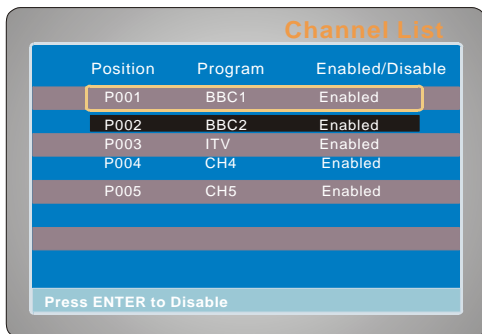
Channel List

| Position | Program | Enabled/Disable |
|---|---|---|
| P001 | BBC1 | Enabled |
| P002 | BBC2 | Enabled |
| P003 | ITV | Enabled |
| P004 | CH4 | Enabled |
| P005 | CH5 | Enabled |

Press ENTER to Disable